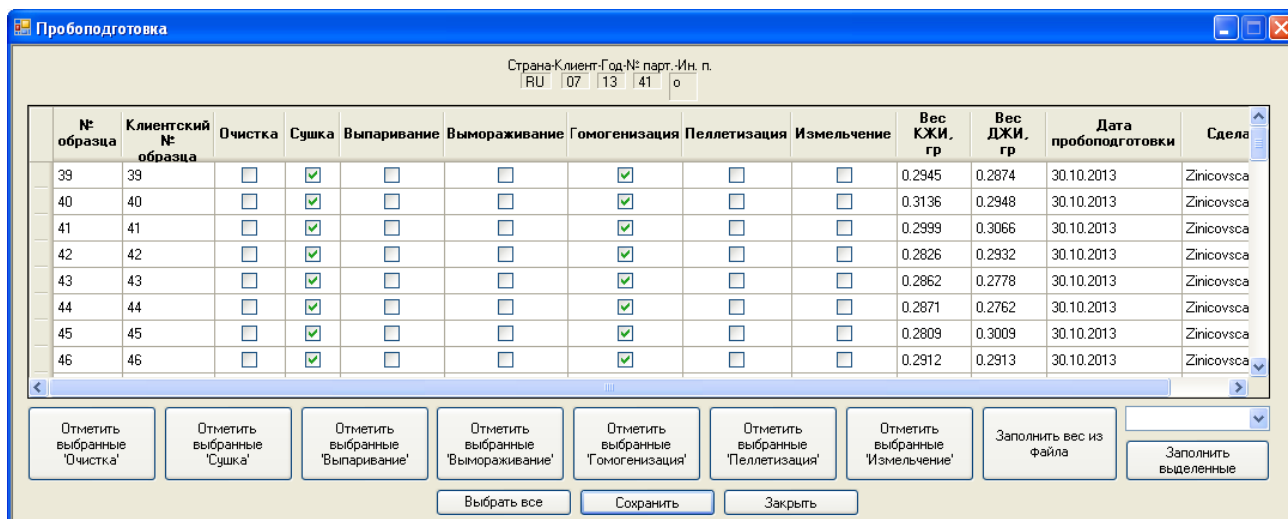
Пробоподготовка

Страна-Клиент-Год-№ парт.-Ин. п.
RU 07 13 41 o

| № образца | Клиентский № образца | Очистка | Сушка | Выпаривание | Вымораживание | Гомогенизация | Пеллетизация | Измельчение | Вес КЖИ, гр | Вес ДЖИ, гр | Дата пробоподготовки | Сдела |
|---|---|---|---|---|---|---|---|---|---|---|---|---|
| 39 | 39 | ☐ | ☑ | ☐ | ☐ | ☑ | ☐ | ☐ | 0.2945 | 0.2874 | 30.10.2013 | Zinicovsca |
| 40 | 40 | ☐ | ☑ | ☐ | ☐ | ☑ | ☐ | ☐ | 0.3136 | 0.2948 | 30.10.2013 | Zinicovsca |
| 41 | 41 | ☐ | ☑ | ☐ | ☐ | ☑ | ☐ | ☐ | 0.2999 | 0.3066 | 30.10.2013 | Zinicovsca |
| 42 | 42 | ☐ | ☑ | ☐ | ☐ | ☑ | ☐ | ☐ | 0.2826 | 0.2932 | 30.10.2013 | Zinicovsca |
| 43 | 43 | ☐ | ☑ | ☐ | ☐ | ☑ | ☐ | ☐ | 0.2862 | 0.2778 | 30.10.2013 | Zinicovsca |
| 44 | 44 | ☐ | ☑ | ☐ | ☐ | ☑ | ☐ | ☐ | 0.2871 | 0.2762 | 30.10.2013 | Zinicovsca |
| 45 | 45 | ☐ | ☑ | ☐ | ☐ | ☑ | ☐ | ☐ | 0.2809 | 0.3009 | 30.10.2013 | Zinicovsca |
| 46 | 46 | ☐ | ☑ | ☐ | ☐ | ☑ | ☐ | ☐ | 0.2912 | 0.2913 | 30.10.2013 | Zinicovsca |

Отметить выбранные 'Очистка'
Отметить выбранные 'Сушка'
Отметить выбранные 'Выпаривание'
Отметить выбранные 'Вымораживание'
Отметить выбранные 'Гомогенизация'
Отметить выбранные 'Пеллетизация'
Отметить выбранные 'Измельчение'
Заполнить вес из файла
Заполнить выделенные

Выбрать все
Сохранить
Закрыть